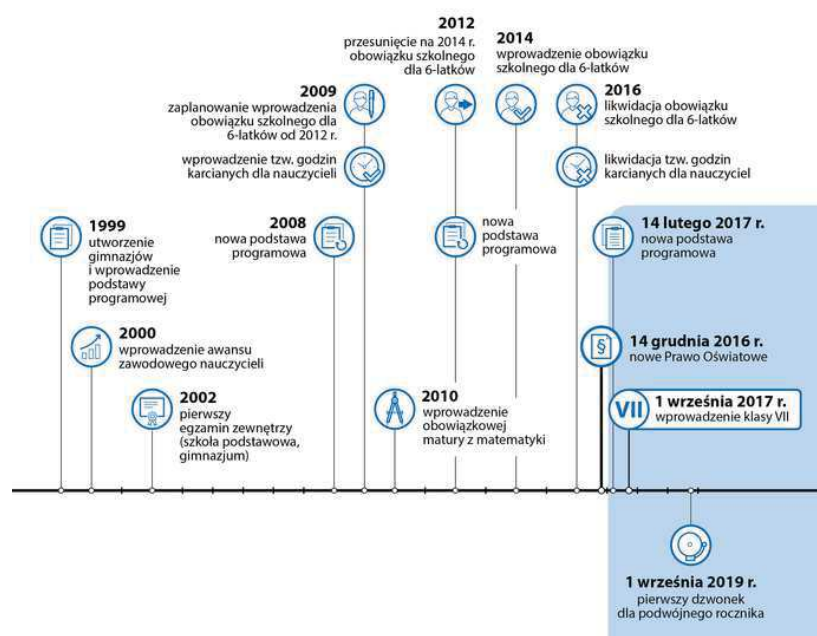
2012
przesunięcie na 2014 r. obowiązku szkolnego dla 6-latków

2014
wprowadzenie obowiązku szkolnego dla 6-latków

2009
zaplanowanie wprowadzenia obowiązku szkolnego dla 6-latków od 2012 r.

wprowadzenie tzw. godzin karcianych dla nauczycieli

2016
likwidacja obowiązku szkolnego dla 6-latków

likwidacja tzw. godzin karcianych dla nauczyciel

1999
utworzenie gimnazjów i wprowadzenie podstawy programowej

2008
nowa podstawa programowa

nowa podstawa programowa

14 lutego 2017 r.
nowa podstawa programowa

2000
wprowadzenie awansu zawodowego nauczycieli

14 grudnia 2016 r.
nowe Prawo Oświatowe

§

2002
pierwszy egzamin zewnętrzy (szkoła podstawowa, gimnazjum)

2010
wprowadzenie obowiązkowej matury z matematyki

VII
1 września 2017 r.
wprowadzenie klasy VII

1 września 2019 r.
pierwszy dzwonek dla podwójnego rocznika